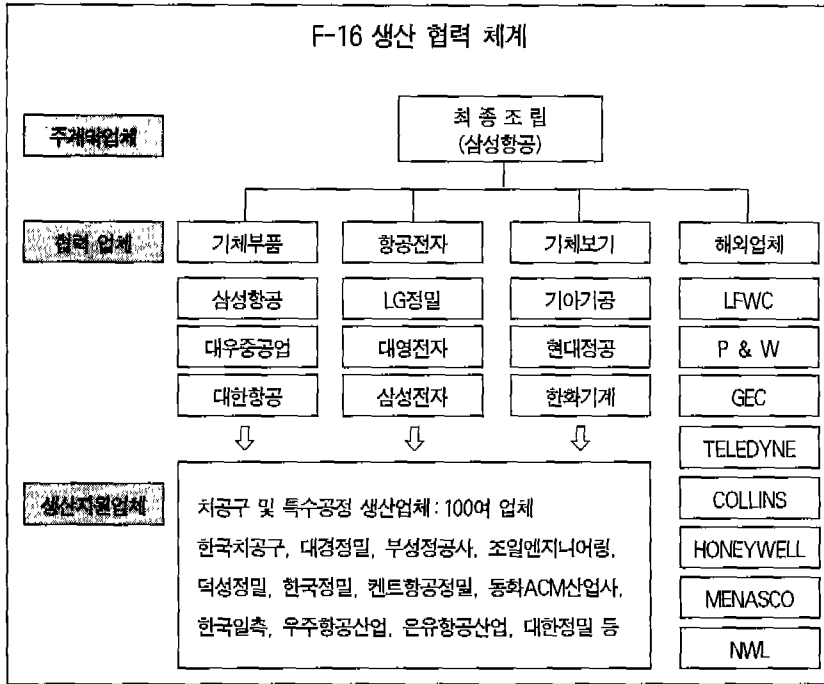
F-16 생산 협력 체계

주계약업체

최 종 조 립
(삼성항공)

협력 업체

기체부품
삼성항공
대우중공업
대한항공

항공전자
LG정밀
대영전자
삼성전자

기체보기
기아기공
현대정공
한화기계

해외업체
LFWC
P & W
GEC
TELEDYNE
COLLINS
HONEYWELL
MENASCO
NWL

생산지원업체

치공구 및 특수공정 생산업체 : 100여 업체
한국치공구, 대경정밀, 부성정공사, 조일엔지니어링, 덕성정밀, 한국정밀, 켄트항공정밀, 동화ACM산업사, 한국일측, 우주항공산업, 은유항공산업, 대한정밀 등